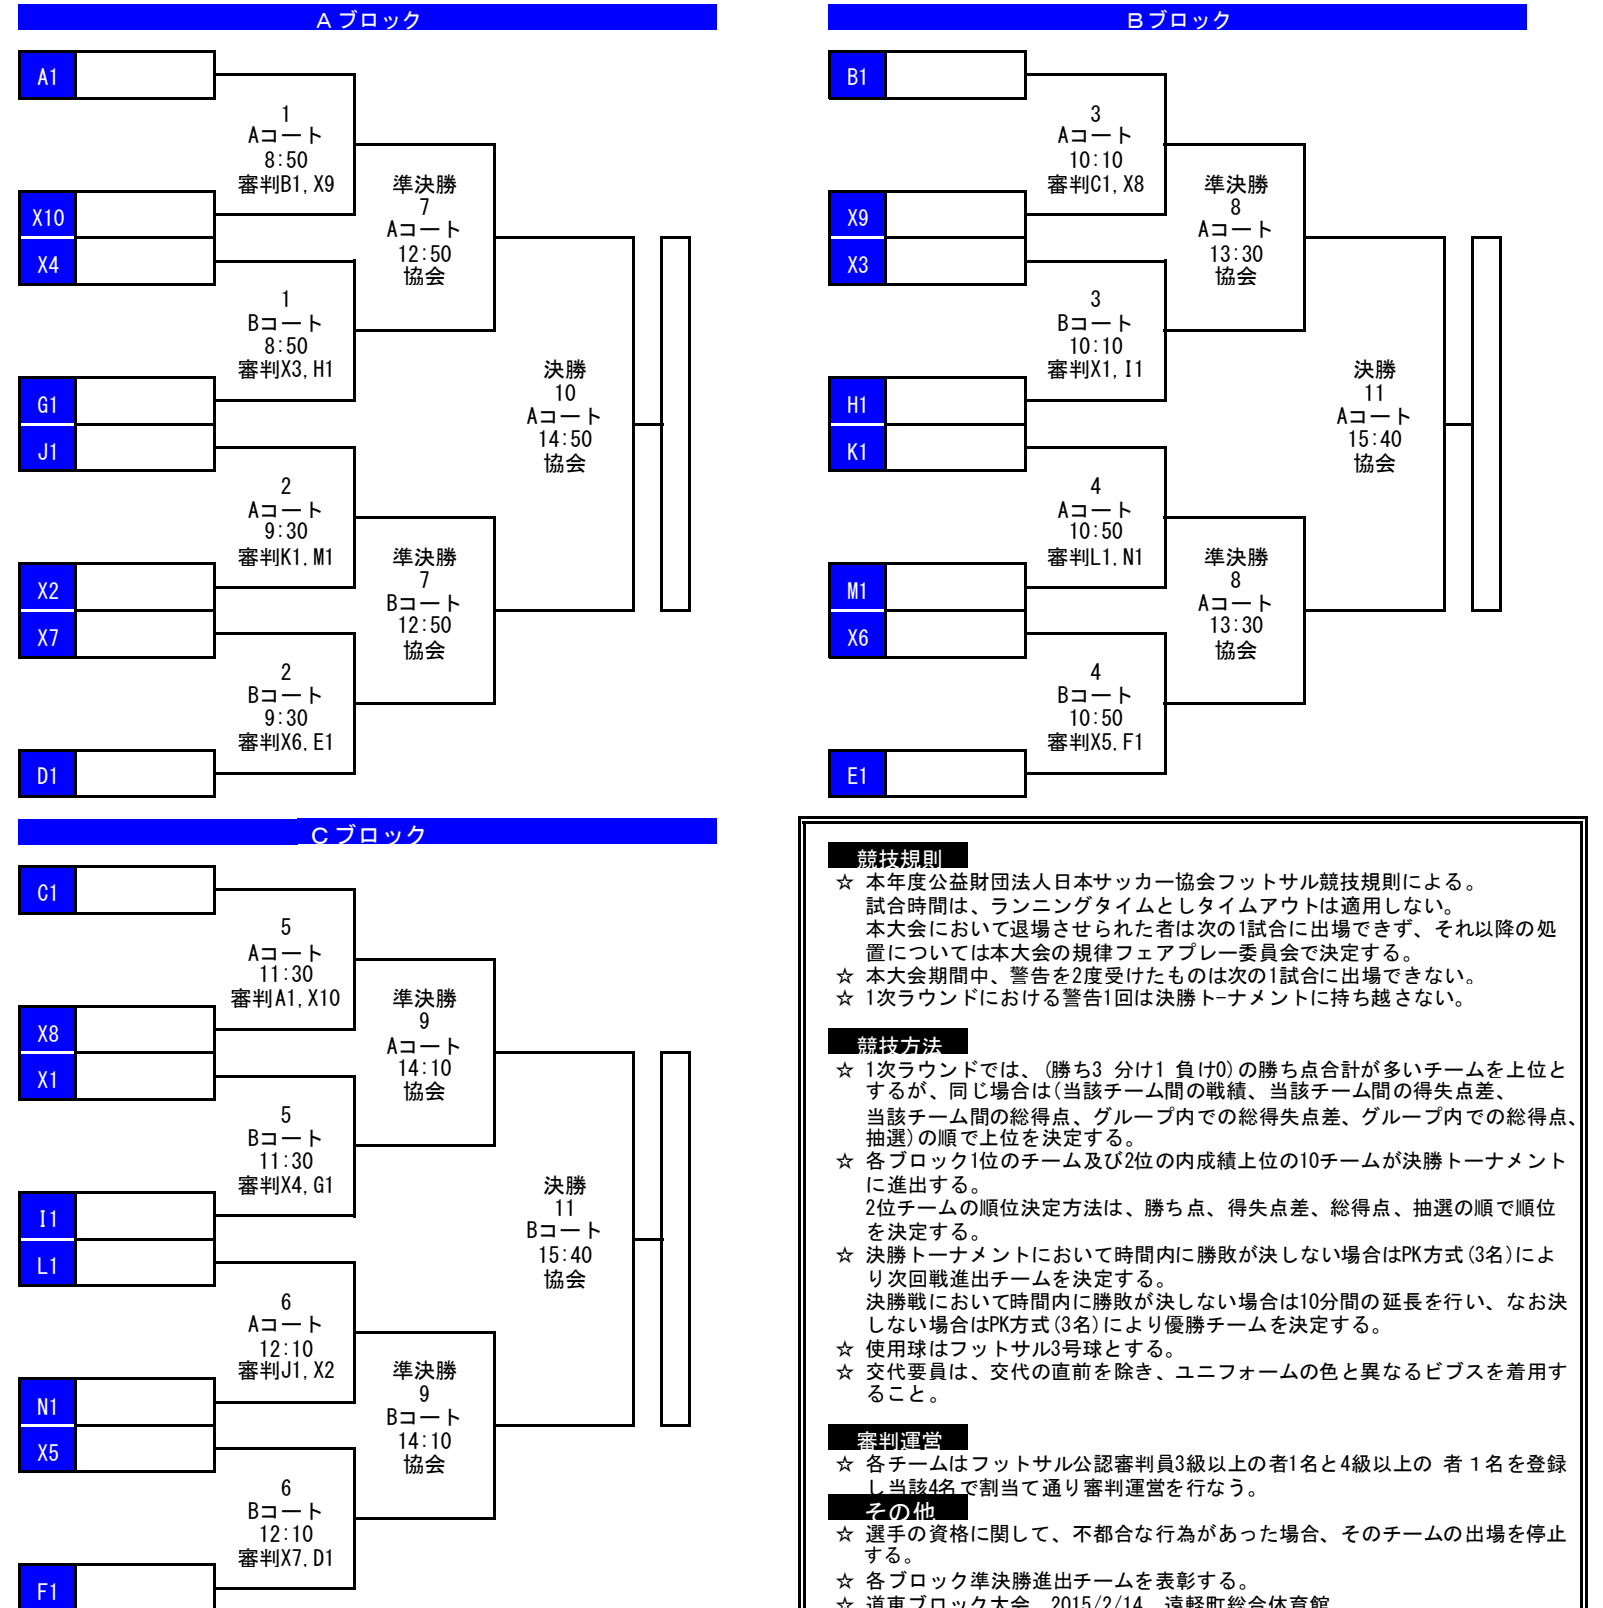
A ブロック

A1

1
Aコート
8:50
審判B1, X9

X10

X4

1
Bコート
8:50
審判X3, H1

準決勝
7
Aコート
12:50
協会

G1

J1

2
Aコート
9:30
審判K1, M1

X2

X7

2
Bコート
9:30
審判X6, E1

準決勝
7
Bコート
12:50
協会

D1

決勝
10
Aコート
14:50
協会

Bブロック

B1

3
Aコート
10:10
審判C1, X8

X9

X3

3
Bコート
10:10
審判X1, I1

準決勝
8
Aコート
13:30
協会

H1

K1

4
Aコート
10:50
審判L1, N1

M1

X6

4
Bコート
10:50
審判X5, F1

準決勝
8
Aコート
13:30
協会

E1

決勝
11
Aコート
15:40
協会

C ブロック

C1

5
Aコート
11:30
審判A1, X10

X8

X1

5
Bコート
11:30
審判X4, G1

準決勝
9
Aコート
14:10
協会

I1

L1

6
Aコート
12:10
審判J1, X2

N1

X5

6
Bコート
12:10
審判X7, D1

準決勝
9
Bコート
14:10
協会

F1

決勝
11
Bコート
15:40
協会

競技規則
☆ 本年度公益財団法人日本サッカー協会フットサル競技規則による。
試合時間は、ランニングタイムとしタイムアウトは適用しない。
本大会において退場させられた者は次の1試合に出場できず、それ以降の処置については本大会の規律フェアプレー委員会で決定する。
☆ 本大会期間中、警告を2度受けたものは次の1試合に出場できない。
☆ 1次ラウンドにおける警告1回は決勝ト-ナメントに持ち越さない。

競技方法
☆ 1次ラウンドでは、(勝ち3 分け1 負け0)の勝ち点合計が多いチームを上位とするが、同じ場合は(当該チーム間の戦績、当該チーム間の得失点差、当該チーム間の総得点、グループ内での総得失点差、グループ内での総得点、抽選)の順で上位を決定する。
☆ 各ブロック1位のチーム及び2位の内成績上位の10チームが決勝トーナメントに進出する。
2位チームの順位決定方法は、勝ち点、得失点差、総得点、抽選の順で順位を決定する。
☆ 決勝トーナメントにおいて時間内に勝敗が決しない場合はPK方式(3名)により次回戦進出チームを決定する。
決勝戦において時間内に勝敗が決しない場合は10分間の延長を行い、なお決しない場合はPK方式(3名)により優勝チームを決定する。
☆ 使用球はフットサル3号球とする。
☆ 交代要員は、交代の直前を除き、ユニフォームの色と異なるビブスを着用すること。

審判運営
☆ 各チームはフットサル公認審判員3級以上の者1名と4級以上の 者 1名を登録し当該4名で割当て通り審判運営を行なう。

その他
☆ 選手の資格に関して、不都合な行為があった場合、そのチームの出場を停止する。
☆ 各ブロック準決勝進出チームを表彰する。
☆ 道東ブロック大会 2015/2/14 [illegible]